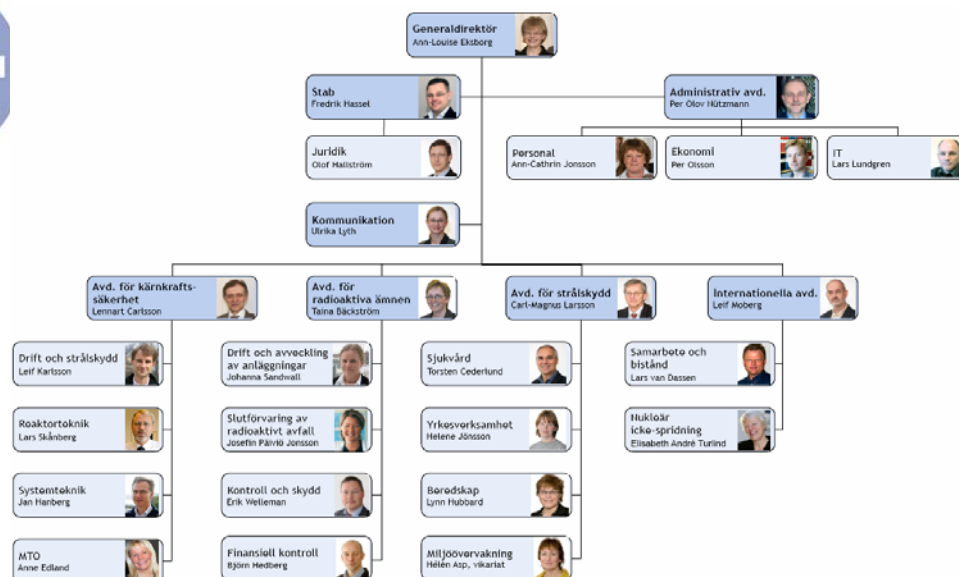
Generaldirektör
Ann-Louise Eksborg

Stab
Fredrik Hassel

Juridik
Olof Hallström

Kommunikation
Ulrika Lyth

Administrativ avd.
Per Olov Hützmann

Personal
Ann-Cathrin Jonsson

Ekonomi
Per Olsson

IT
Lars Lundgren

Avd. för kärnkraftssäkerhet
Lennart Carlsson

Drift och strålskydd
Leif Karlsson

Reaktorteknik
Lars Skånberg

Systemteknik
Jan Hanberg

MTO
Anne Edland

Avd. för radioaktiva ämnen
Taina Bäckström

Drift och avveckling av anläggningar
Johanna Sandwall

Slutförvaring av radioaktivt avfall
Josefin Päiviö Jonsson

Kontroll och skydd
Erik Welleman

Finansiell kontroll
Björn Hedberg

Avd. för strålskydd
Carl-Magnus Larsson

Sjukvård
Torsten Cederlund

Yrkesverksamhet
Helene Jönsson

Beredskap
Lynn Hubbard

Miljöövervakning
Helén Asp, vikariat

Internationella avd.
Leif Moberg

Samarbete och bistånd
Lars van Dassen

Nukleär icke-spridning
Elisabeth André Turlind